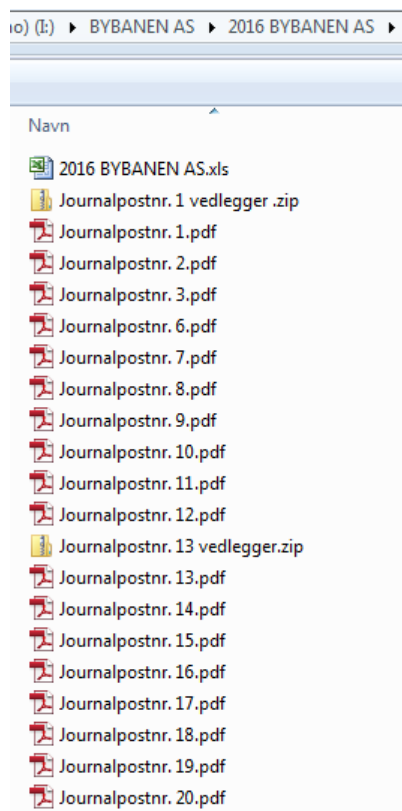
ıo) (I:) ▸ BYBANEN AS ▸ 2016 BYBANEN AS ▸

Navn

2016 BYBANEN AS.xls
Journalpostnr. 1 vedlegger .zip
Journalpostnr. 1.pdf
Journalpostnr. 2.pdf
Journalpostnr. 3.pdf
Journalpostnr. 6.pdf
Journalpostnr. 7.pdf
Journalpostnr. 8.pdf
Journalpostnr. 9.pdf
Journalpostnr. 10.pdf
Journalpostnr. 11.pdf
Journalpostnr. 12.pdf
Journalpostnr. 13 vedlegger.zip
Journalpostnr. 13.pdf
Journalpostnr. 14.pdf
Journalpostnr. 15.pdf
Journalpostnr. 16.pdf
Journalpostnr. 17.pdf
Journalpostnr. 18.pdf
Journalpostnr. 19.pdf
Journalpostnr. 20.pdf